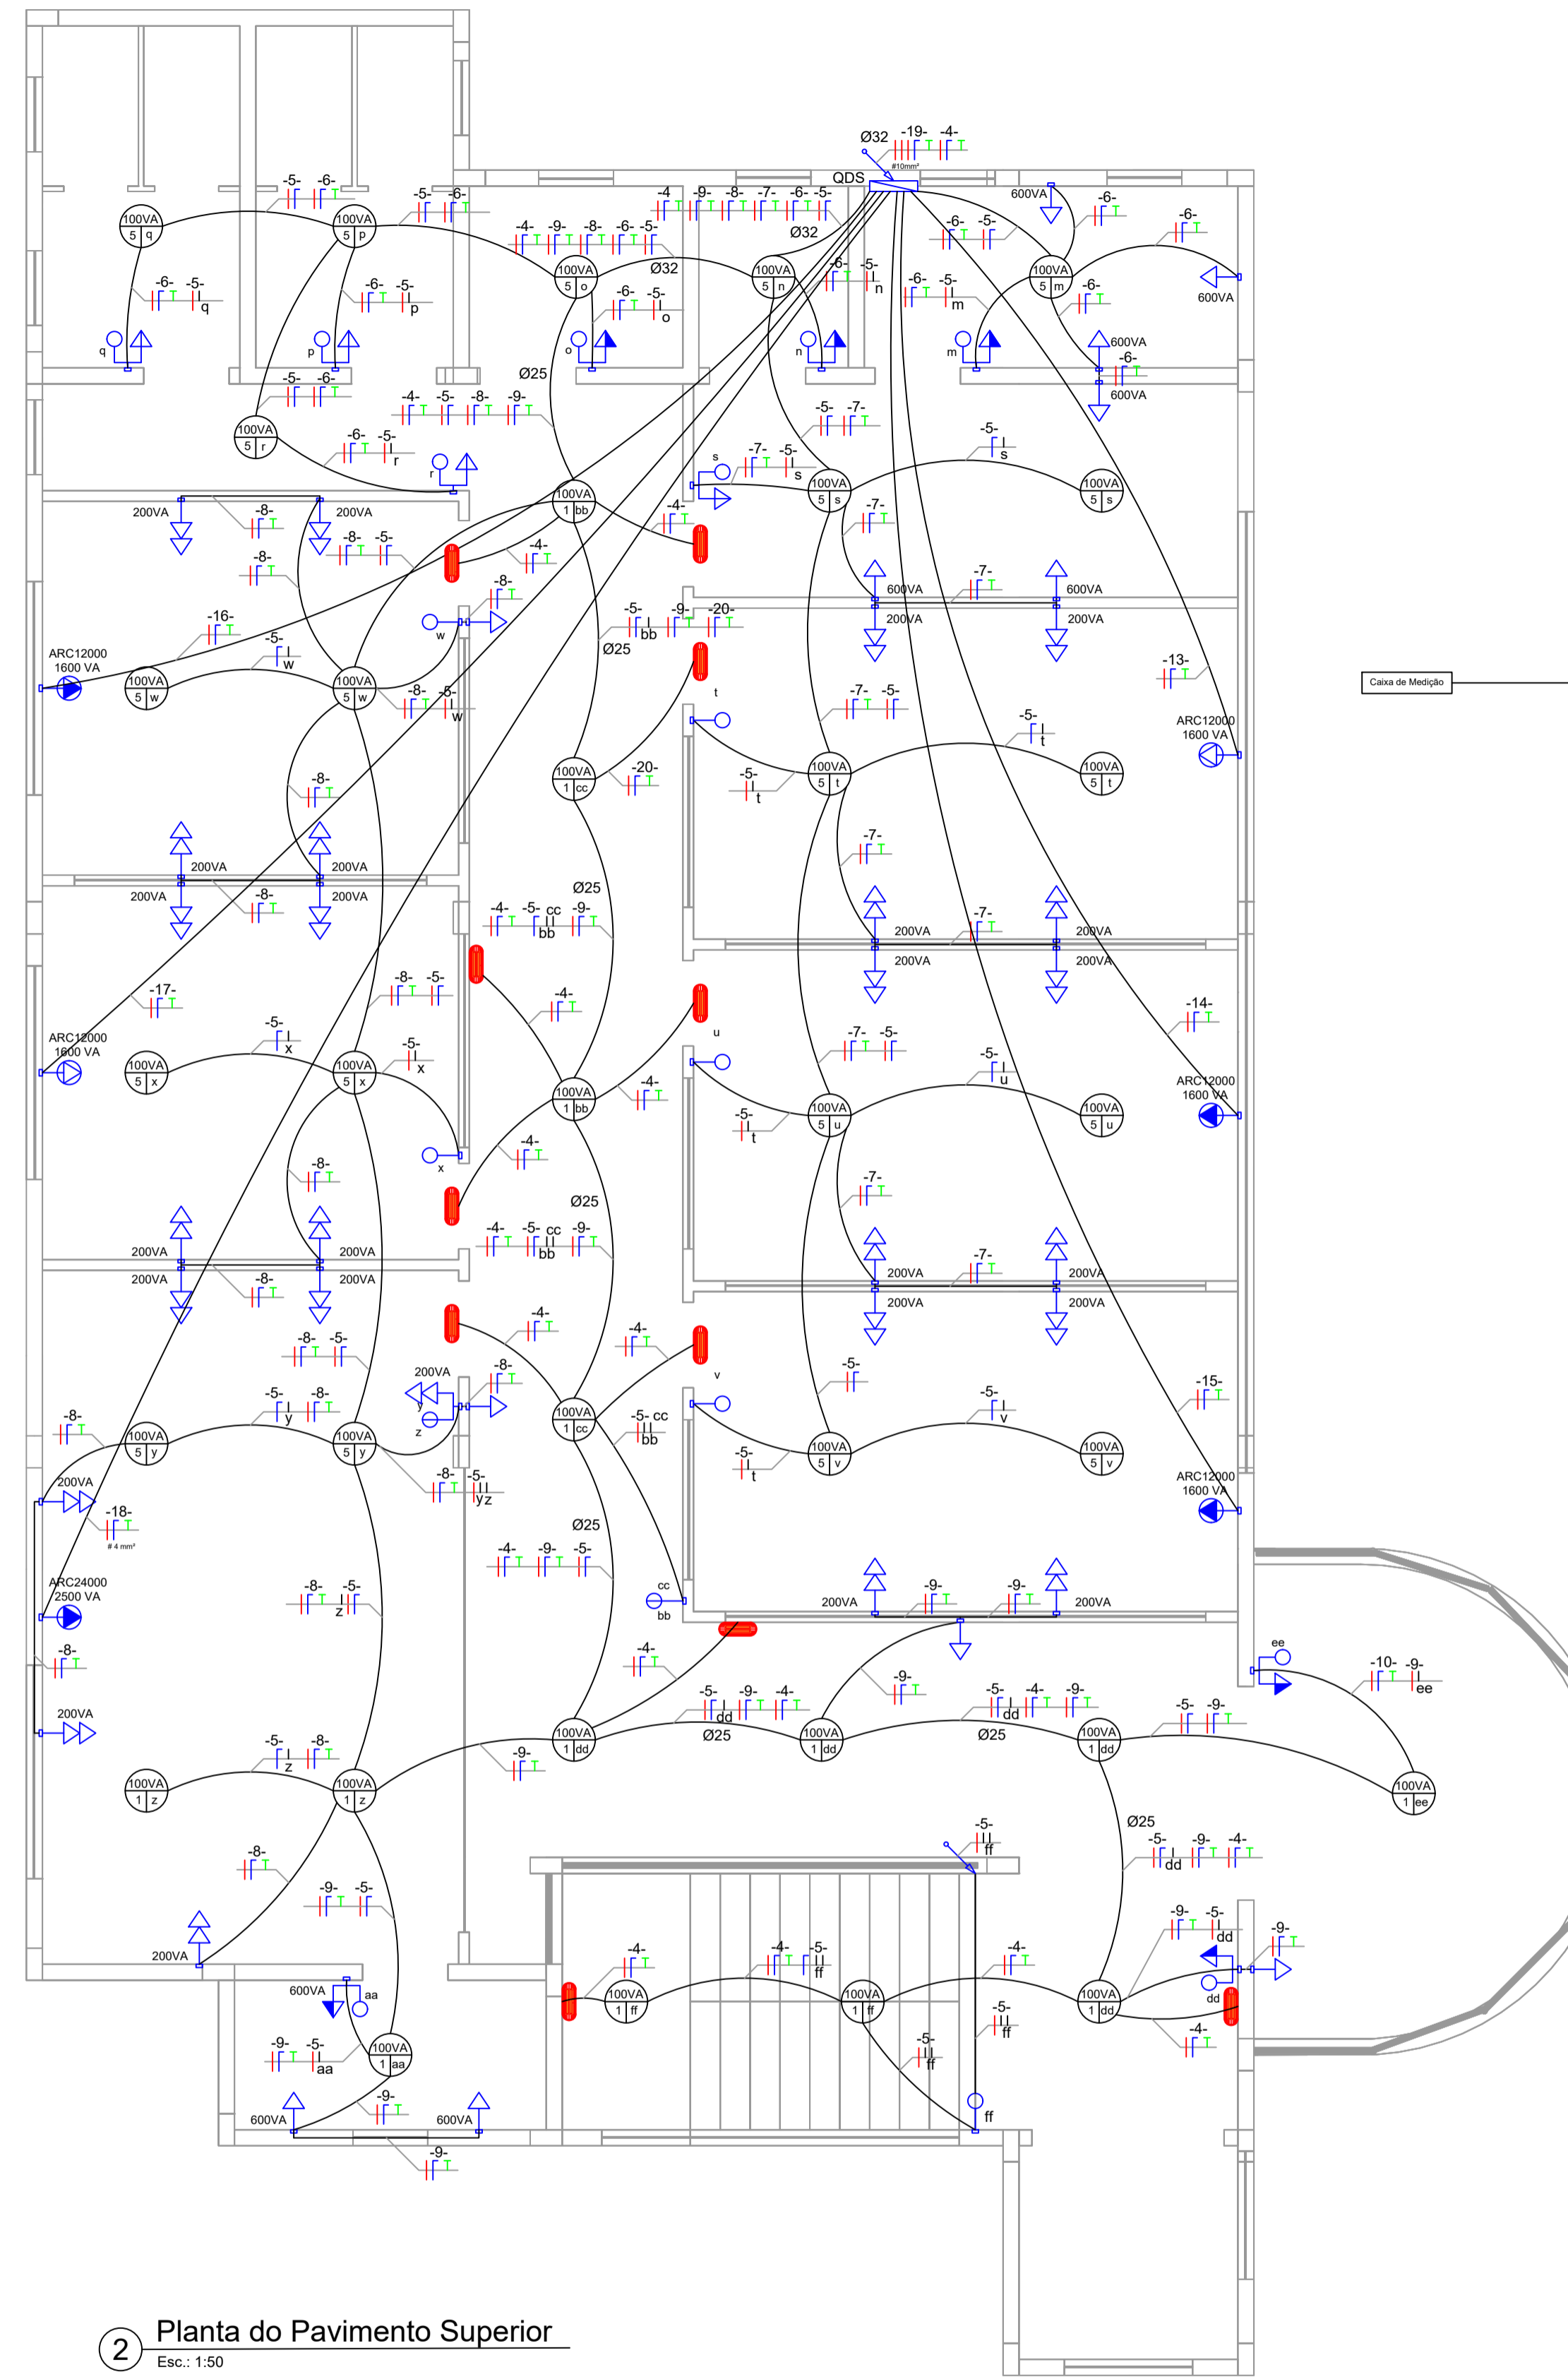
Ø32 -19- -4-
#10mm²
QDS

-5- -6-
-5- -6-
-4 -9- -8- -7- -6- -5-
-4- -9- -8- -6- -5-
Ø32
Ø32
600VA
-6-
-6- -5-
-6-
100VA 5 q
100VA 5 p
100VA 5 o
100VA 5 n
100VA 5 m
600VA
-6- -5- q
-6- -5- p
-6- -5- o
-6- -5- n
-6- -5- m
-6-
q p o n m
600VA
-6-
600VA
Ø25
-5- -6-
-4- -5- -8- -9-
100VA 5 r
-6- -5- r
r
-5- -7-
-5- s
s
-7- -5- s
100VA 5 s
100VA 5 s
200VA -8- 200VA
100VA 1 bb
-4-
-8- -5-
-4-
-7-
-8-
-8-
600VA 600VA
-7-
200VA 200VA
-16-
w
-5- -9- -20- bb
ARC12000 1600 VA
-5- w
Ø25
-13-
Caixa de Medição
100VA 5 w
100VA 5 w
-8- -5- w
t
-7- -5-
-5- t
ARC12000 1600 VA
100VA 1 cc
-20-
-5- t
100VA 5 t
100VA 5 t
-8-
-7-
200VA 200VA
200VA -8- 200VA
Ø25
-4- -5- cc bb -9-
-7-
200VA 200VA
200VA 200VA
-17-
-8- -5-
-4-
u
-14-
ARC12000 1600 VA
-5- x
-5- x
-7- -5-
-5- u
100VA 5 x
100VA 5 x
100VA 1 bb
-4-
ARC12000 1600 VA
-5- t
100VA 5 u
100VA 5 u
x
-4-
-8-
-7-
Ø25
-4- -5- cc bb -9-
200VA 200VA
200VA -8- 200VA
-7-
200VA 200VA
200VA 200VA
-4-
-8- -5-
-4-
-5-
200VA
-8-
v
-15-
-5- y -8-
-8-
y z
100VA 5 y
100VA 5 y
100VA 1 cc
-5- cc bb
-5- v
-5- t
100VA 5 v
100VA 5 v
ARC12000 1600 VA
200VA
-8- -5- yz
-18-
# 4 mm²
Ø25
-4- -9- -5-
ARC24000 2500 VA
-8- -5- z
cc bb
200VA -9- -9- 200VA
-8-
-4-
ee
-10- -9- ee
-9-
-5- -9- -4- dd
-5- -4- -9- dd
200VA
Ø25
Ø25
-5- -9-
-5- z -8-
-9-
100VA 1 z
100VA 1 z
100VA 1 dd
100VA 1 dd
100VA 1 dd
100VA 1 ee
Ø25
-5- ff
-5- -9- -4- dd
-8-
-9- -5-
-9- -5- dd
-9-
200VA
-4-
-4- -5- ff
-4-
600VA aa
dd
100VA 1 ff
100VA 1 ff
100VA 1 dd
-9- -5- aa
100VA 1 aa
-5- ff
-5- ff
-4-
-9-
600VA 600VA
ff
-9-

2 Planta do Pavimento Superior
Esc.: 1:50